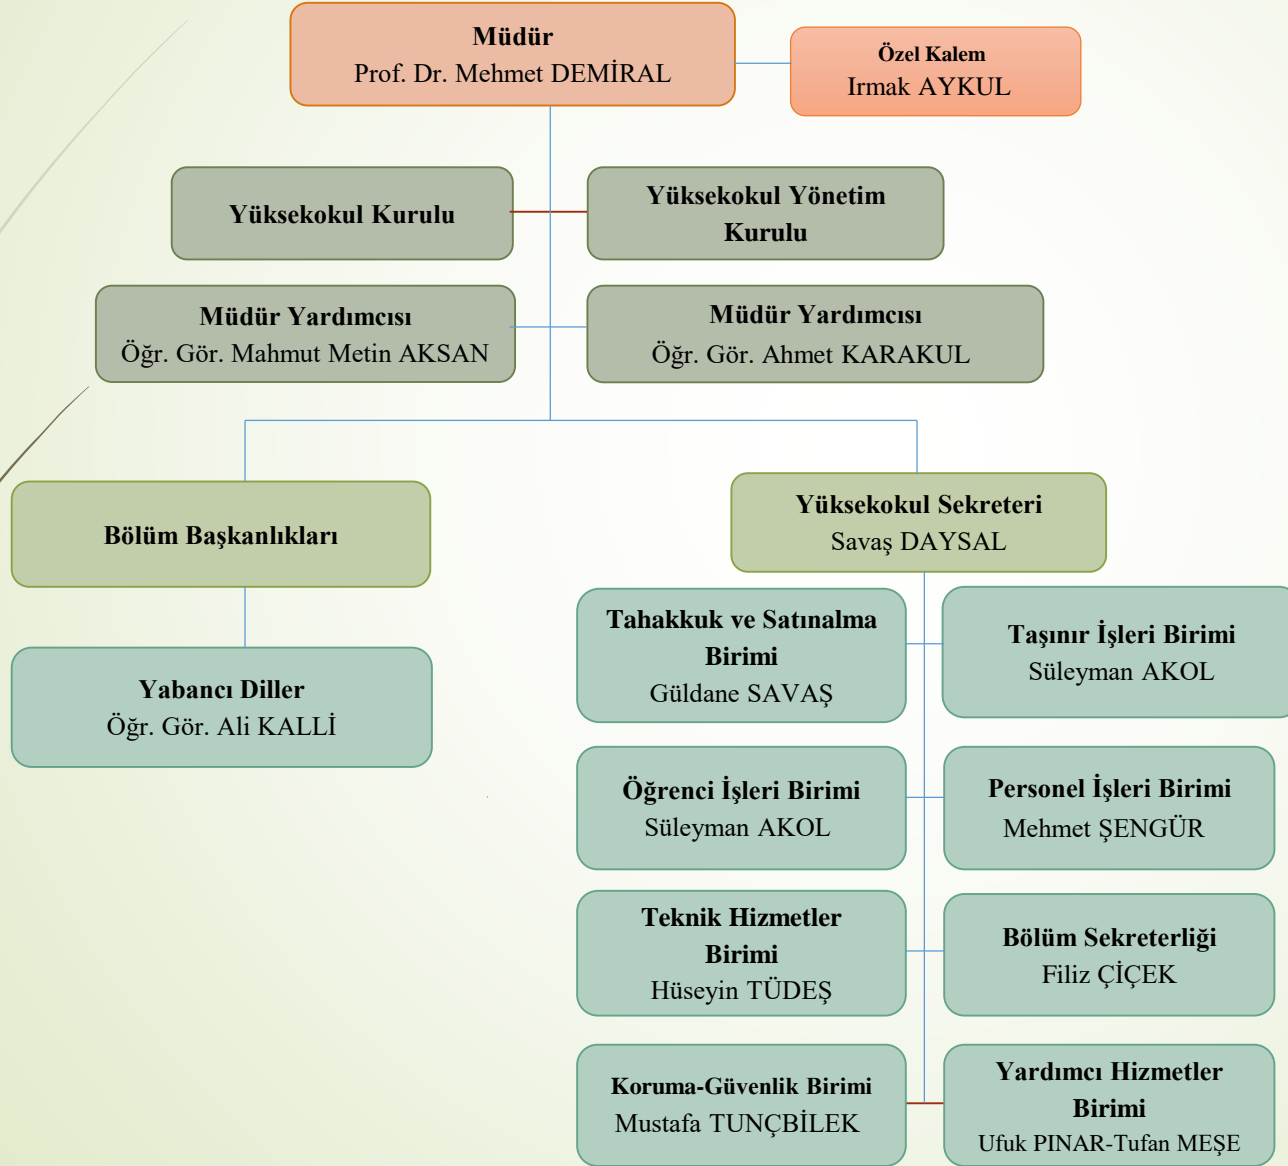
Müdür
Prof. Dr. Mehmet DEMİRAL

Özel Kalem
Irmak AYKUL

Yüksekokul Kurulu

Yüksekokul Yönetim Kurulu

Müdür Yardımcısı
Öğr. Gör. Mahmut Metin AKSAN

Müdür Yardımcısı
Öğr. Gör. Ahmet KARAKUL

Bölüm Başkanlıkları

Yüksekokul Sekreteri
Savaş DAYSAL

Yabancı Diller
Öğr. Gör. Ali KALLİ

Tahakkuk ve Satınalma Birimi
Güldane SAVAŞ

Taşınır İşleri Birimi
Süleyman AKOL

Öğrenci İşleri Birimi
Süleyman AKOL

Personel İşleri Birimi
Mehmet ŞENGÜR

Teknik Hizmetler Birimi
Hüseyin TÜDEŞ

Bölüm Sekreterliği
Filiz ÇİÇEK

Koruma-Güvenlik Birimi
Mustafa TUNÇBİLEK

Yardımcı Hizmetler Birimi
Ufuk PINAR-Tufan MEŞE